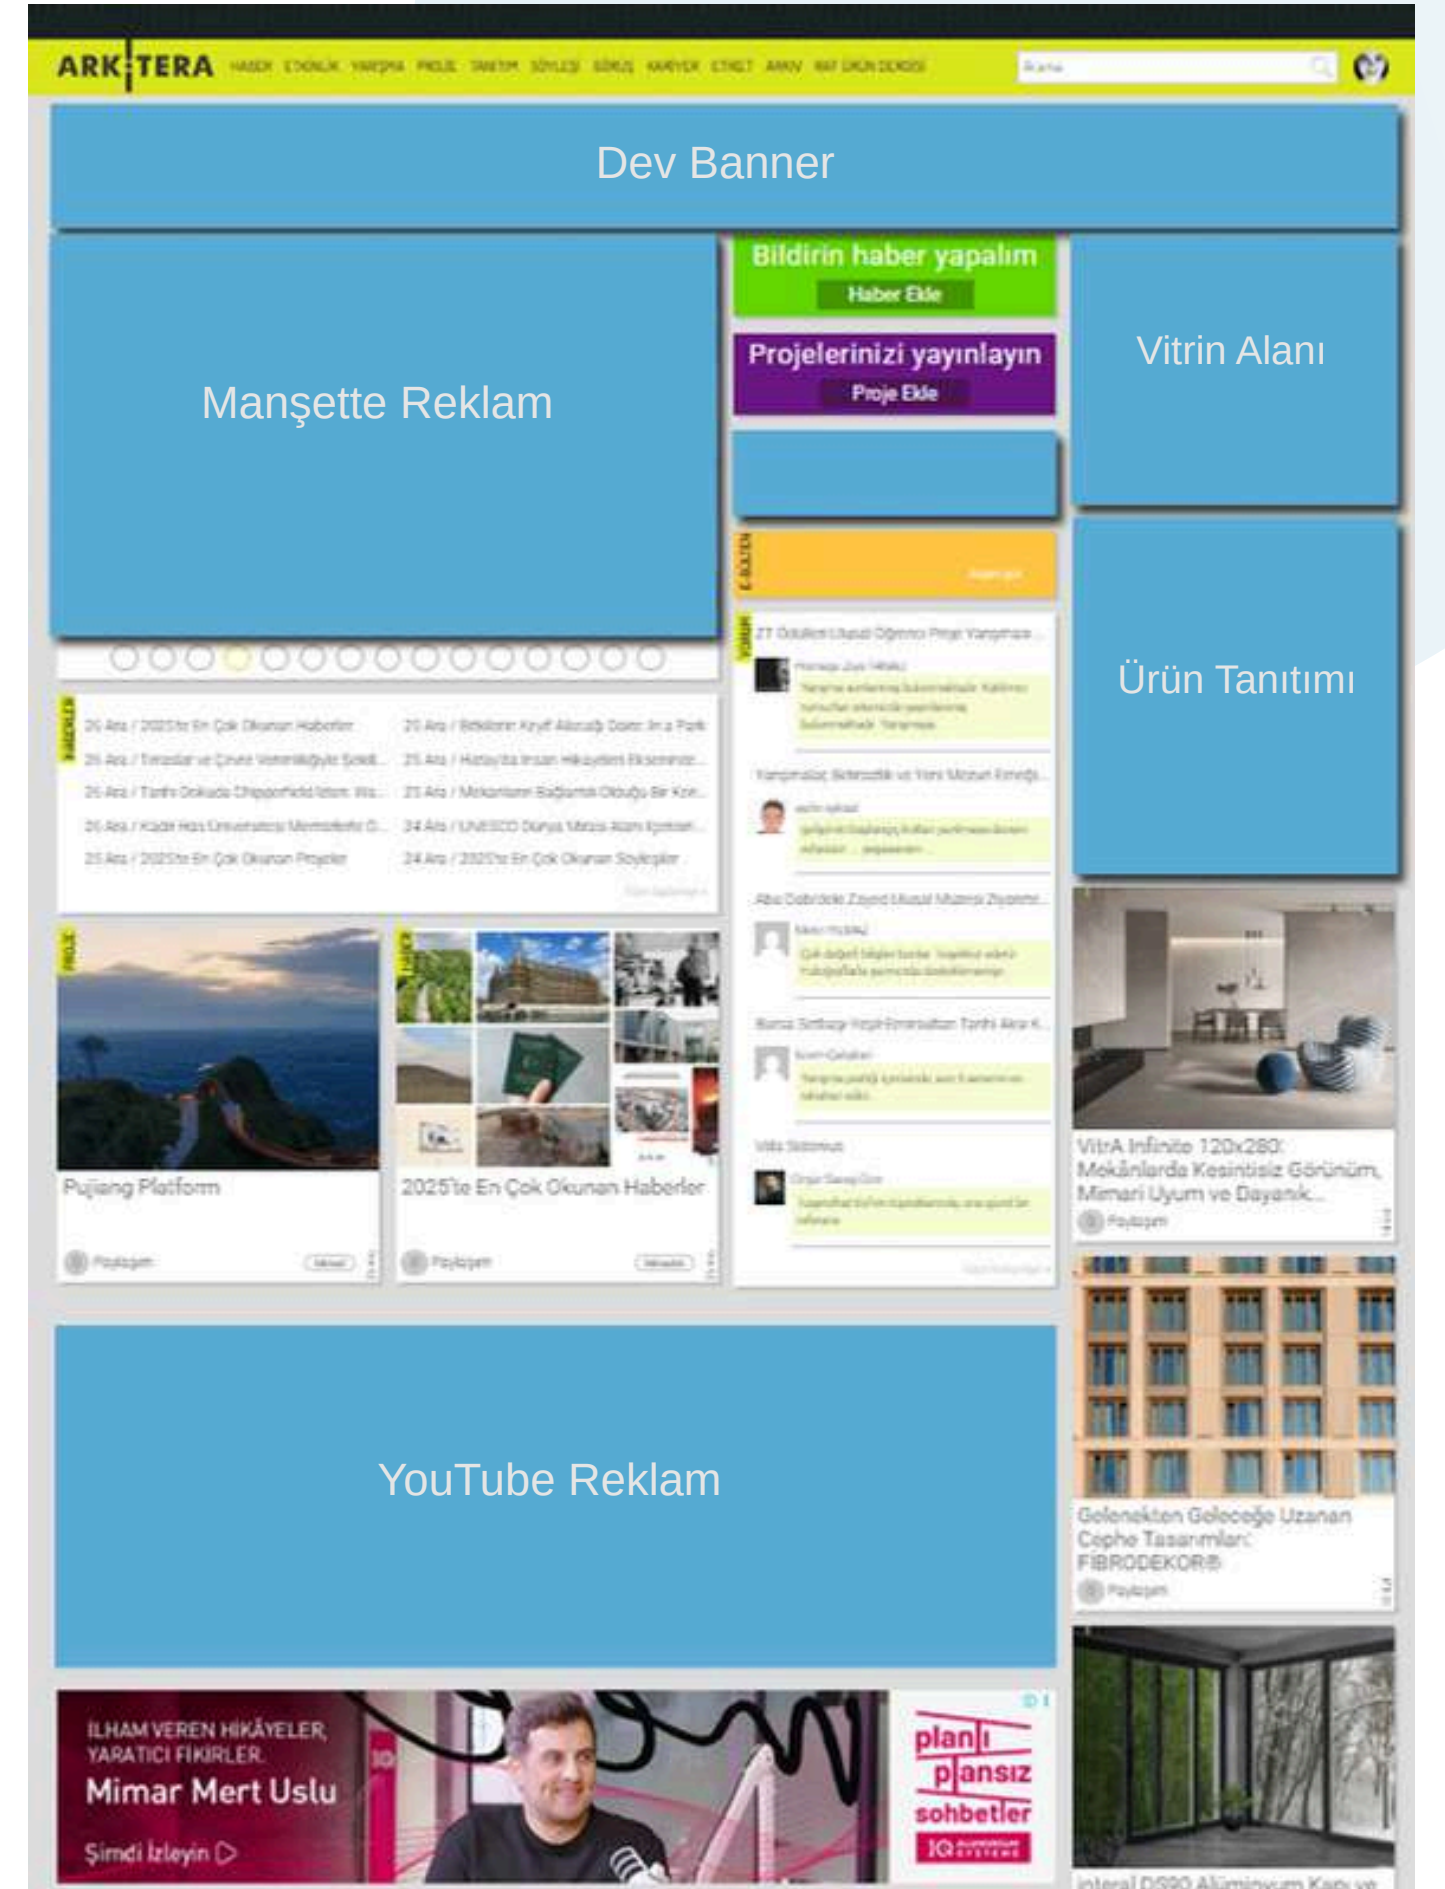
ARKITERA HABER ETKİNLİK YARIŞMA PROJE TANITIM SÖYLEŞİ GÖRÜŞ KARİYER ETKET ARŞİV

Dev Banner

Manşette Reklam

Bildirin haber yapalım
Haber Ekle

Projelerinizi yayınlayın
Proje Ekle

Vitrin Alanı

Ürün Tanıtımı

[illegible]

Pujiang Platform

2025'te En Çok Okunan Haberler

VitrA Infinite 120x280: Mekânlarda Kesintisiz Görünüm, Mimari Uyum ve Dayanık...

Gelenekten Geleceğe Uzanan Cephe Tasarımları: FIBRODEKOR®

YouTube Reklam

İLHAM VEREN HİKÂYELER, YARATICI FİKİRLER.
Mimar Mert Uslu
Şimdi İzleyin

planlı plansız sohbetler

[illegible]